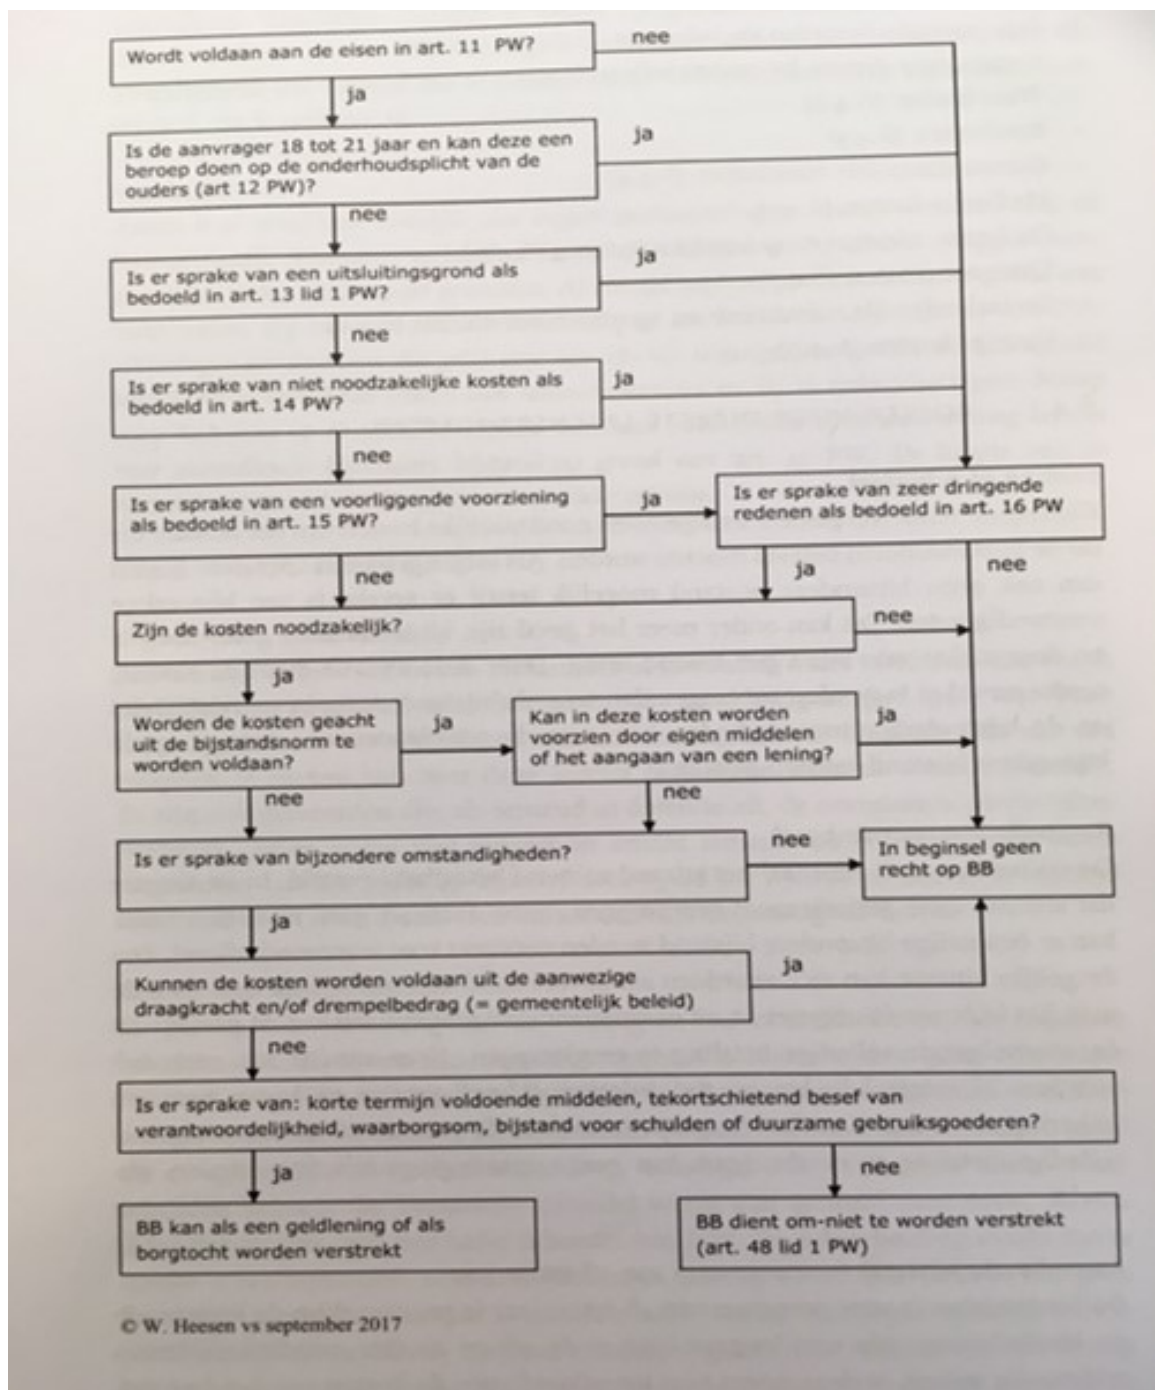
Wordt voldaan aan de eisen in art. 11 PW?

nee

ja

Is de aanvrager 18 tot 21 jaar en kan deze een beroep doen op de onderhoudsplicht van de ouders (art 12 PW)?

ja

nee

Is er sprake van een uitsluitingsgrond als bedoeld in art. 13 lid 1 PW?

ja

nee

Is er sprake van niet noodzakelijke kosten als bedoeld in art. 14 PW?

ja

nee

Is er sprake van een voorliggende voorziening als bedoeld in art. 15 PW?

ja

Is er sprake van zeer dringende redenen als bedoeld in art. 16 PW

nee

ja

nee

Zijn de kosten noodzakelijk?

nee

ja

Worden de kosten geacht uit de bijstandsnorm te worden voldaan?

ja

Kan in deze kosten worden voorzien door eigen middelen of het aangaan van een lening?

ja

nee

nee

Is er sprake van bijzondere omstandigheden?

nee

In beginsel geen recht op BB

ja

Kunnen de kosten worden voldaan uit de aanwezige draagkracht en/of drempelbedrag (= gemeentelijk beleid)

ja

nee

Is er sprake van: korte termijn voldoende middelen, tekortschietend besef van verantwoordelijkheid, waarborgsom, bijstand voor schulden of duurzame gebruiksgoederen?

ja

nee

BB kan als een geldlening of als borgtocht worden verstrekt

BB dient om-niet te worden verstrekt (art. 48 lid 1 PW)

© W. Heesen vs september 2017